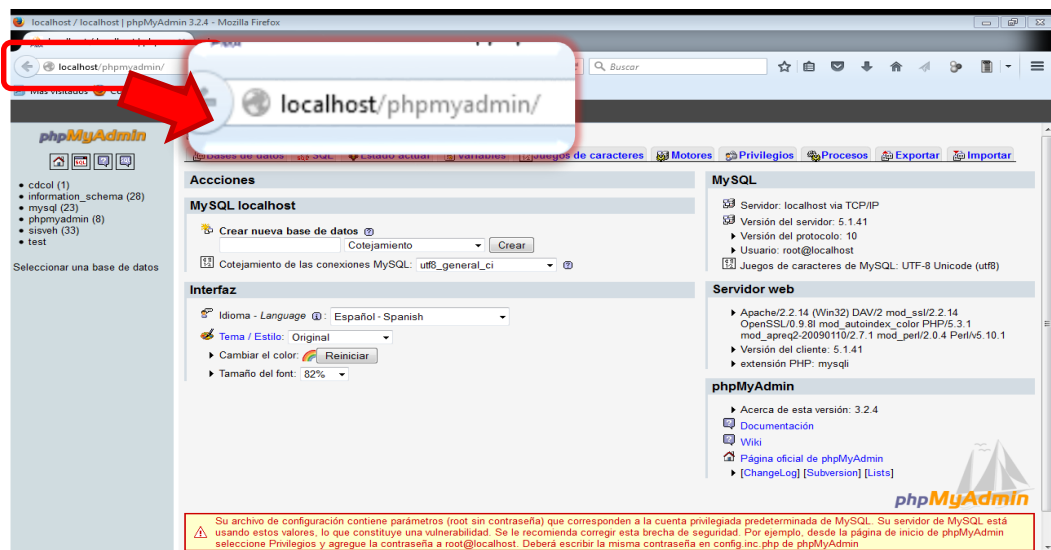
localhost / localhost | phpMyAdmin 3.2.4 - Mozilla Firefox

localhost/phpmyadmin/

localhost/phpmyadmin/

Buscar

Más visitados

phpMyAdmin

- cdcol (1)
- information_schema (28)
- mysql (23)
- phpmyadmin (8)
- sisveh (33)
- test

Seleccionar una base de datos

Bases de datos SQL Estado actual Variables Juegos de caracteres Motores Privilegios Procesos Exportar Importar

Acciones

MySQL localhost

Crear nueva base de datos

Cotejamiento

Crear

Cotejamiento de las conexiones MySQL: utf8_general_ci

Interfaz

Idioma - Language Español - Spanish

Tema / Estilo: Original

Cambiar el color: Reiniciar

Tamaño del font: 82%

MySQL

Servidor: localhost via TCP/IP
Versión del servidor: 5.1.41
Versión del protocolo: 10
Usuario: root@localhost
Juegos de caracteres de MySQL: UTF-8 Unicode (utf8)

Servidor web

Apache/2.2.14 (Win32) DAV/2 mod_ssl/2.2.14 OpenSSL/0.9.8l mod_autoindex_color PHP/5.3.1 mod_apreq2-20090110/2.7.1 mod_perl/2.0.4 Perl/v5.10.1
Versión del cliente: 5.1.41
extensión PHP: mysqli

phpMyAdmin

Acerca de esta versión: 3.2.4
Documentación
Wiki
Página oficial de phpMyAdmin
[ChangeLog] [Subversion] [Lists]

phpMyAdmin

Su archivo de configuración contiene parámetros (root sin contraseña) que corresponden a la cuenta privilegiada predeterminada de MySQL. Su servidor de MySQL está usando estos valores, lo que constituye una vulnerabilidad. Se le recomienda corregir esta brecha de seguridad. Por ejemplo, desde la página de inicio de phpMyAdmin seleccione Privilegios y agregue la contraseña a root@localhost. Deberá escribir la misma contraseña en config.inc.php de phpMyAdmin